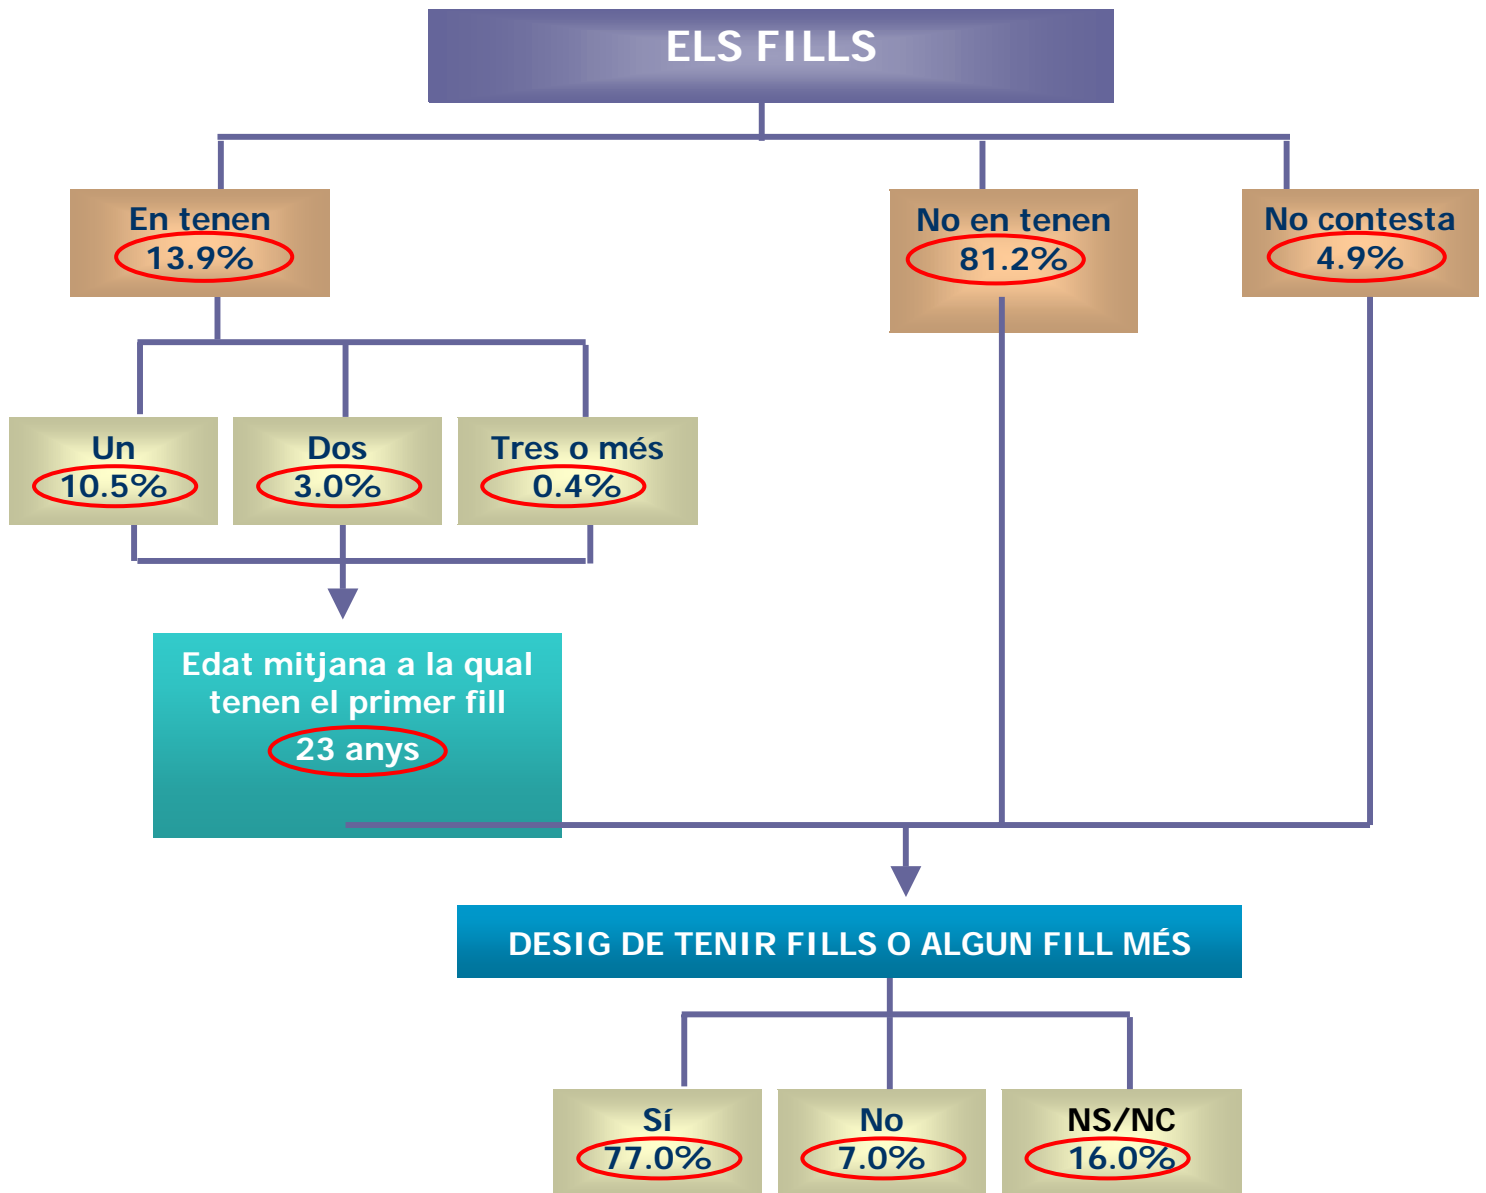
ELS FILLS

En tenen
13.9%

No en tenen
81.2%

No contesta
4.9%

Un
10.5%

Dos
3.0%

Tres o més
0.4%

Edat mitjana a la qual tenen el primer fill
23 anys

DESIG DE TENIR FILLS O ALGUN FILL MÉS

Sí
77.0%

No
7.0%

NS/NC
16.0%